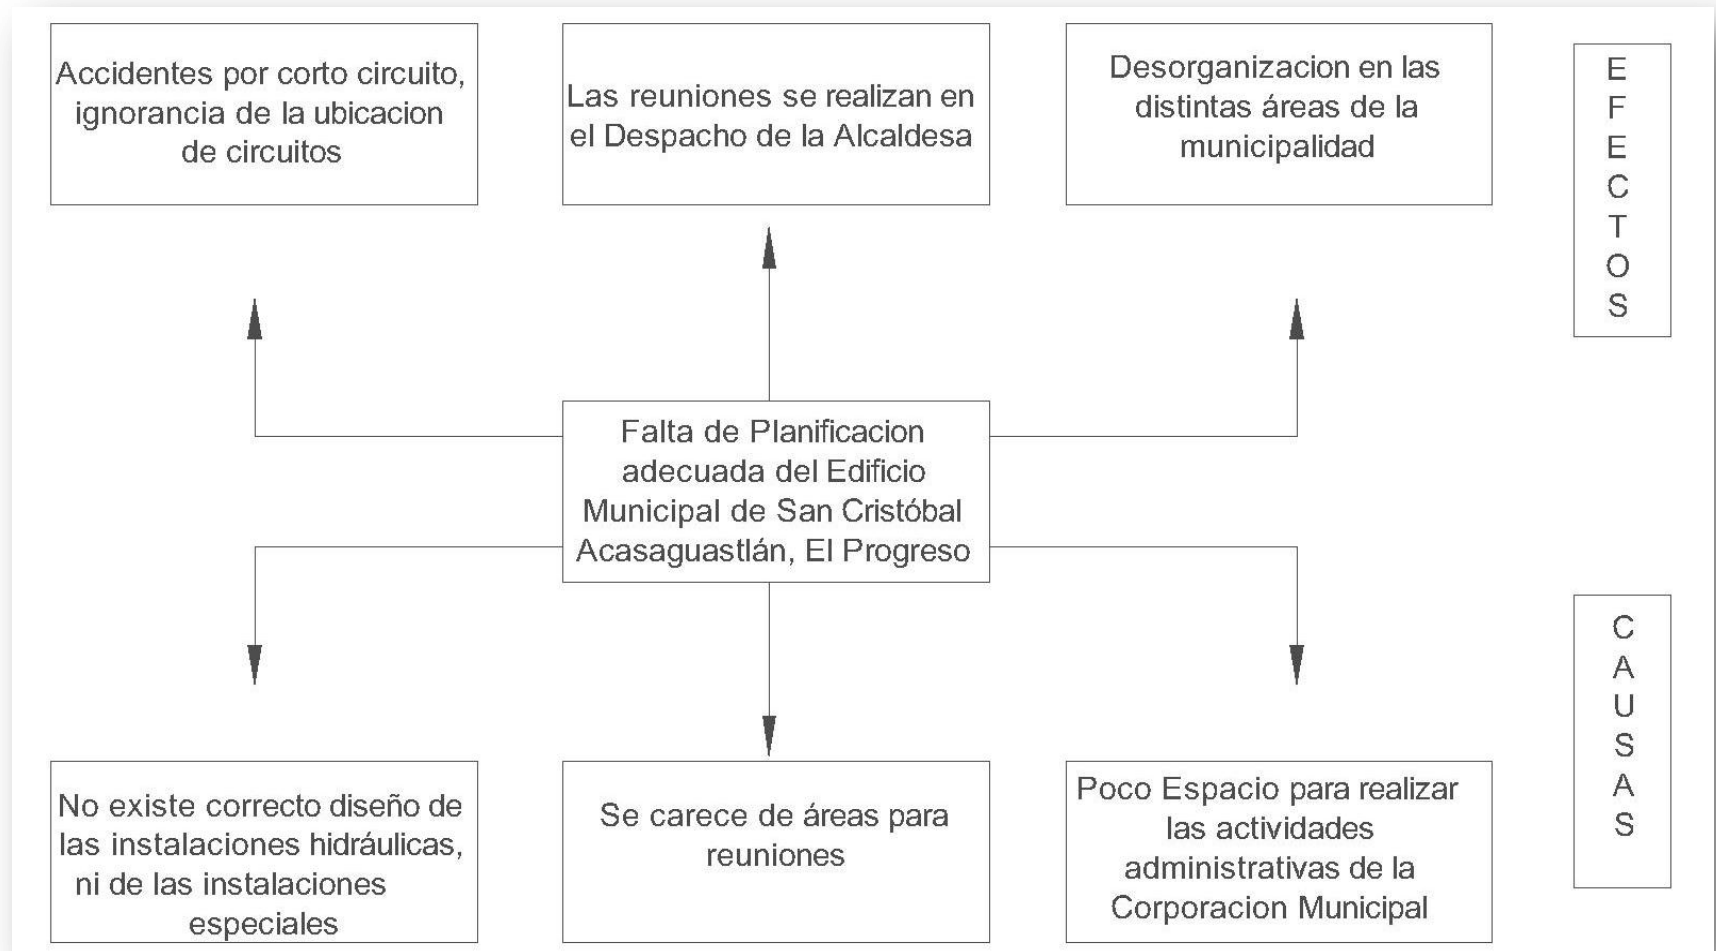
Accidentes por corto circuito, ignorancia de la ubicacion de circuitos

Las reuniones se realizan en el Despacho de la Alcaldesa

Desorganizacion en las distintas áreas de la municipalidad

E F E C T O S

Falta de Planificacion adecuada del Edificio Municipal de San Cristóbal Acasaguastlán, El Progreso

C A U S A S

No existe correcto diseño de las instalaciones hidráulicas, ni de las instalaciones especiales

Se carece de áreas para reuniones

Poco Espacio para realizar las actividades administrativas de la Corporacion Municipal